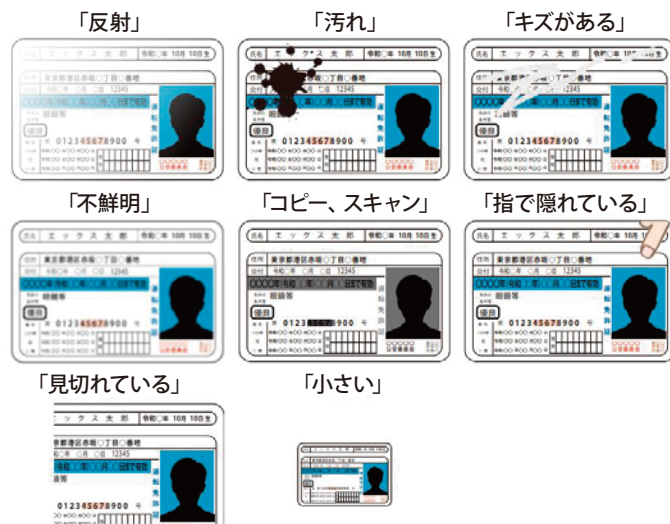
「反射」

「汚れ」

「キズがある」

「不鮮明」

「コピー、スキャン」

「指で隠れている」

「見切れている」

「小さい」

氏名 エ ッ ク ス 太 郎 令和○年 10月 10日生

住所 東京都港区赤坂○丁目○番地

交付 令和○年 ○月 ○日 12345

○○○○年 令和○○年○○月○○日まで有効

優良

第 012345678900 号

運転免許証

公安委員会